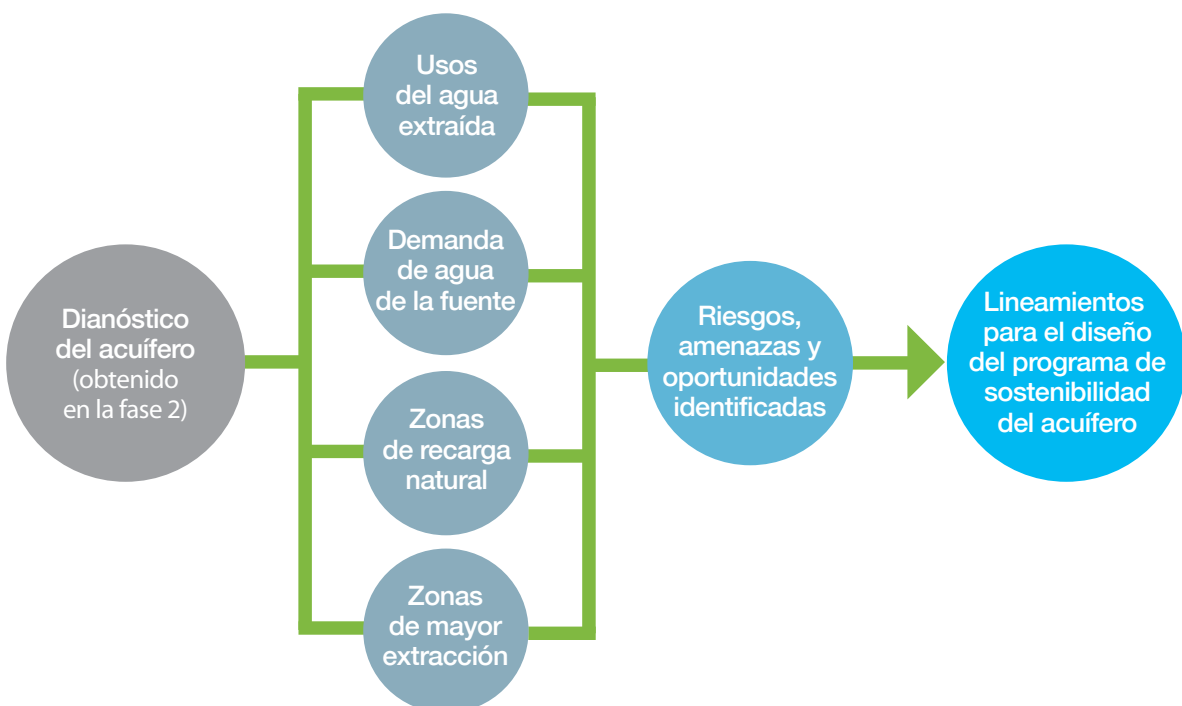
Dianóstico del acuífero (obtenido en la fase 2)

Usos del agua extraída

Demanda de agua de la fuente

Zonas de recarga natural

Zonas de mayor extracción

Riesgos, amenazas y oportunidades identificadas

Lineamientos para el diseño del programa de sostenibilidad del acuífero